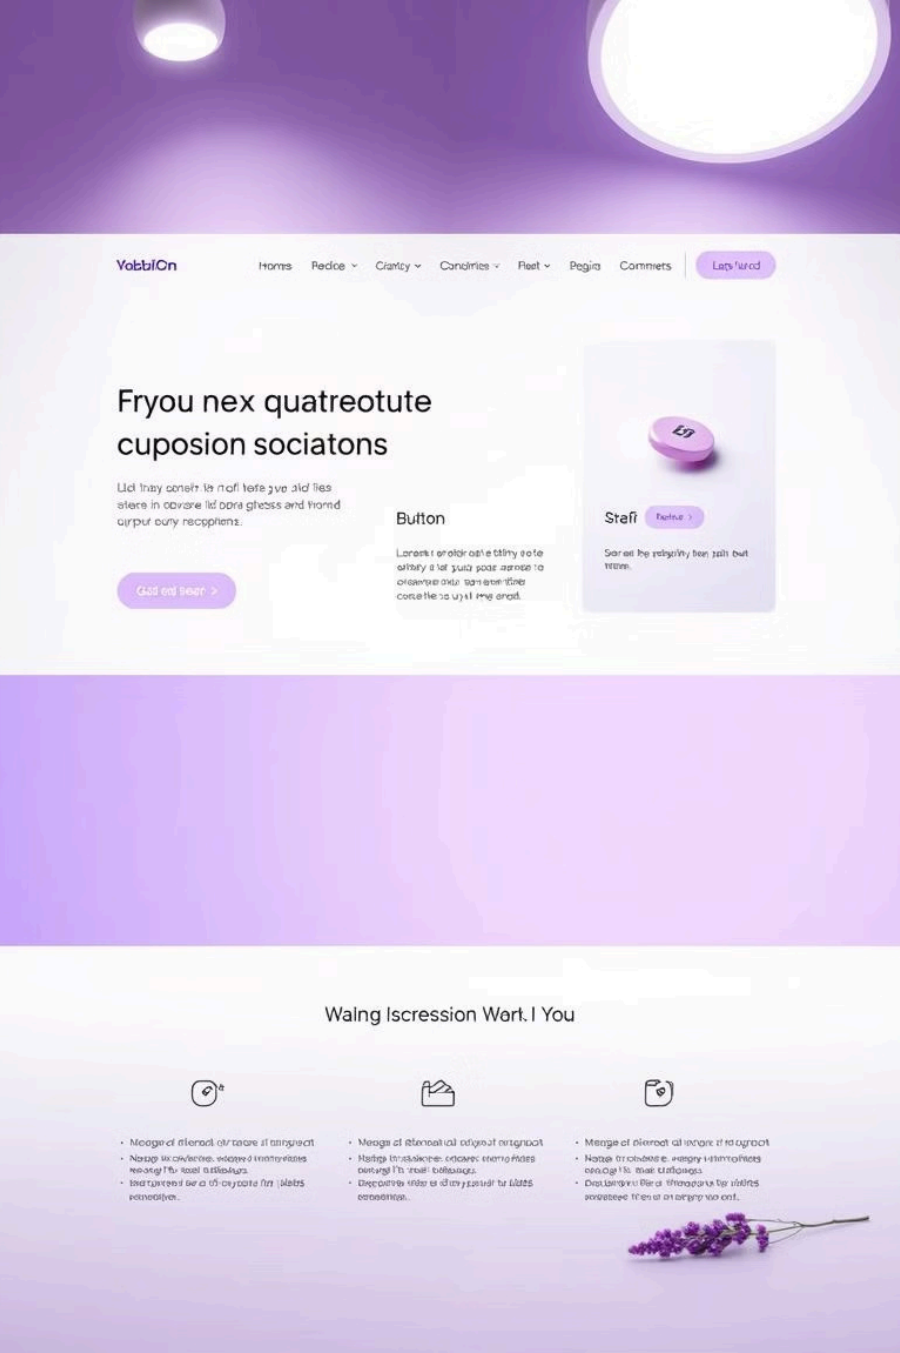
VobbiOn

Homes Pedice Cranty Condimes Fleet Pegia Commets Lats'ured

Fryou nex quatreotute cuposion sociatons

Lid tray conelr la riofi tefe gve slid lles stere in covsre lid pora ghess and fromd cirpur ouy recopiens.

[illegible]

Button

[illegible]

Stafi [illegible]

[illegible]

Walng Iscression Wort. I You

• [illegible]
• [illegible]
• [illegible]

• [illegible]
• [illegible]
• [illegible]

• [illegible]
• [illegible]
• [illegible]